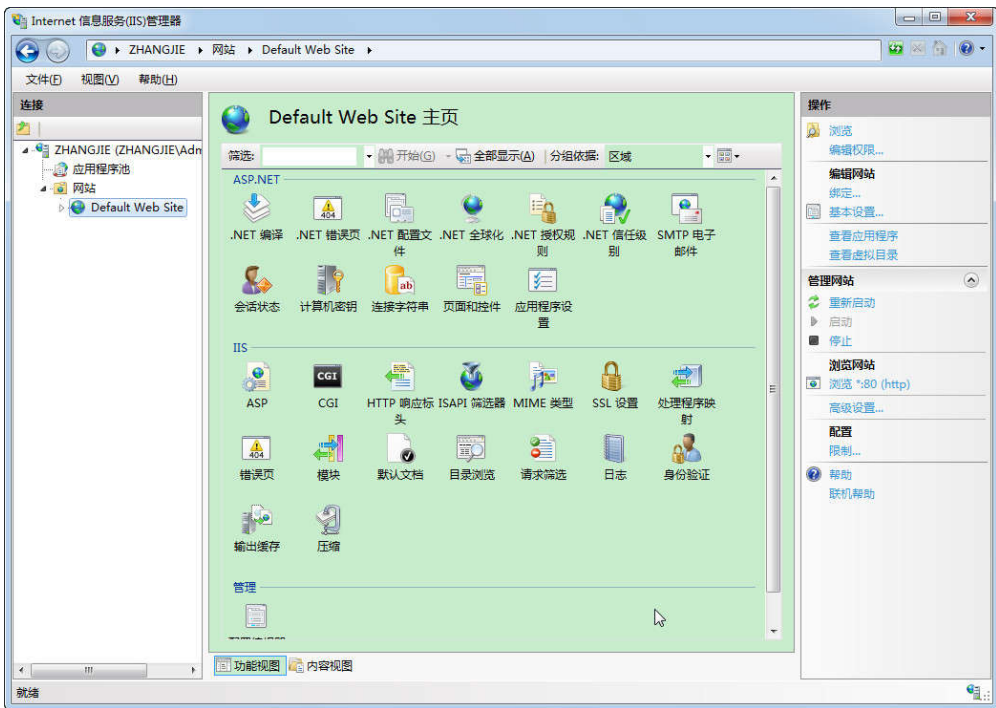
Internet 信息服务(IIS)管理器

ZHANGJIE ▸ 网站 ▸ Default Web Site ▸

文件(F) 视图(V) 帮助(H)

连接

ZHANGJIE (ZHANGJIE\Adm
应用程序池
网站
Default Web Site

Default Web Site 主页

筛选: 开始(G) 全部显示(A) 分组依据: 区域

ASP.NET

.NET 编译
.NET 错误页
.NET 配置文件
.NET 全球化
.NET 授权规则
.NET 信任级别
SMTP 电子邮件
会话状态
计算机密钥
连接字符串
页面和控件
应用程序设置

IIS

ASP
CGI
HTTP 响应标头
ISAPI 筛选器
MIME 类型
SSL 设置
处理程序映射
错误页
模块
默认文档
目录浏览
请求筛选
日志
身份验证
输出缓存
压缩

管理

功能视图 内容视图

操作

浏览
编辑权限...
编辑网站
绑定...
基本设置...
查看应用程序
查看虚拟目录
管理网站
重新启动
启动
停止
浏览网站
浏览 *:80 (http)
高级设置...
配置
限制...
帮助
联机帮助

就绪